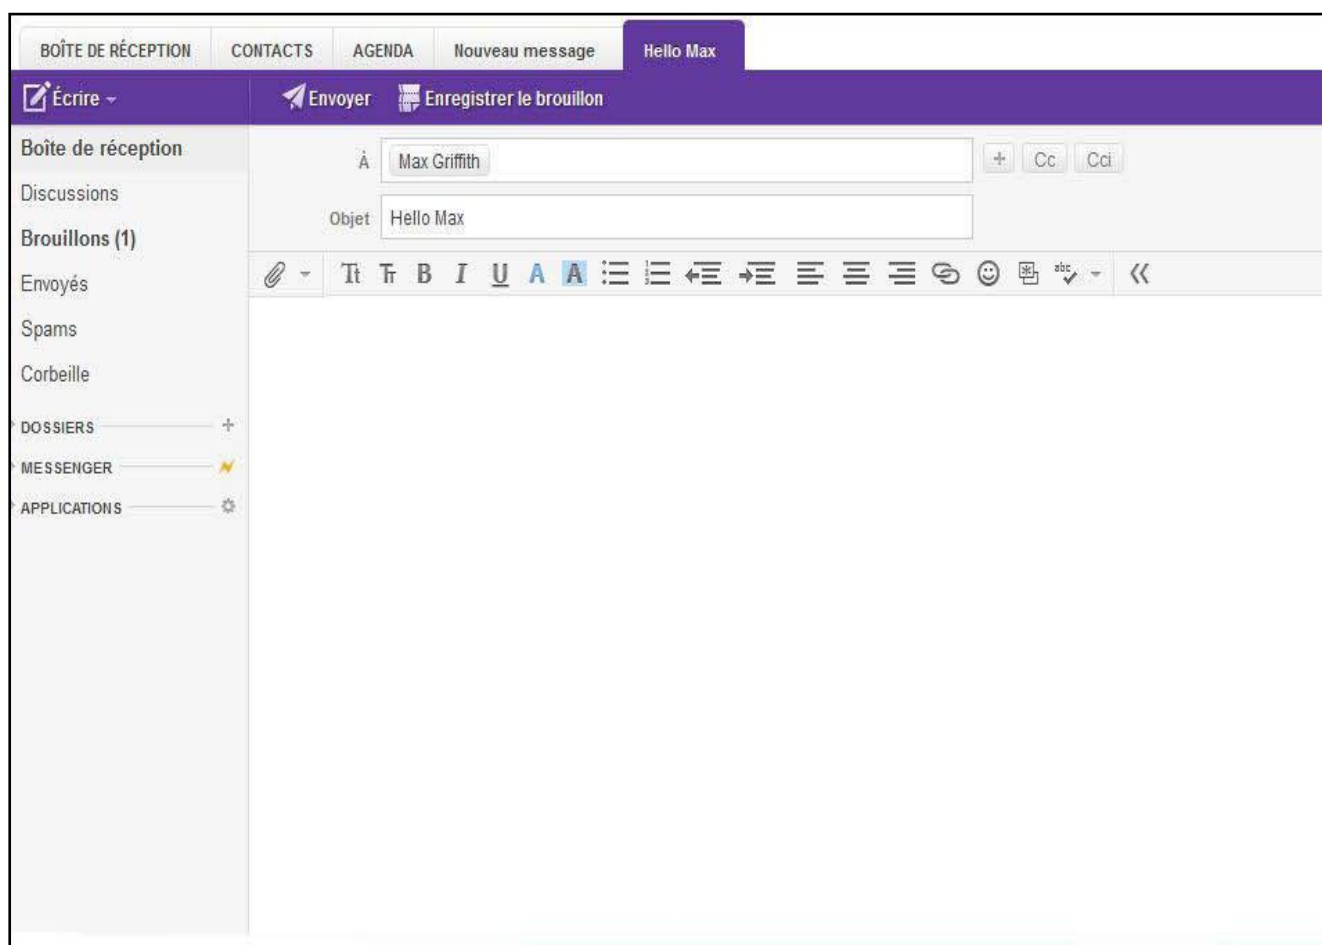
BOÎTE DE RÉCEPTION CONTACTS AGENDA Nouveau message Hello Max

Écrire

Envoyer Enregistrer le brouillon

Boîte de réception
Discussions
Brouillons (1)
Envoyés
Spams
Corbeille
DOSSIERS
MESSENGER
APPLICATIONS

À Max Griffith

+ Cc Cci

Objet Hello Max

B I U A A